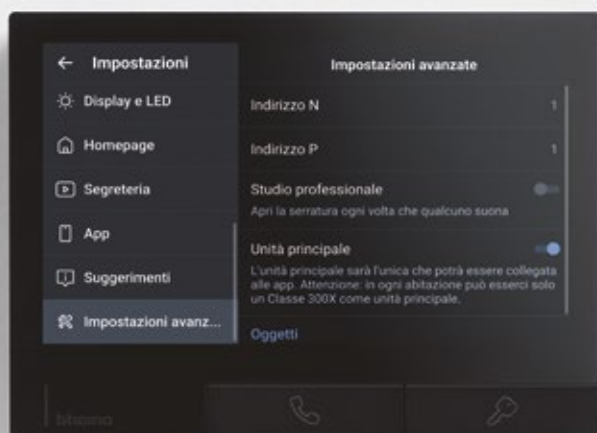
← Impostazioni

Display e LED

Homepage

Segreteria

App

Suggerimenti

Impostazioni avanz...

Impostazioni avanzate

Indirizzo N 1

Indirizzo P 1

Studio professionale

Apri la serratura ogni volta che qualcuno suona

Unità principale

L'unità principale sarà l'unica che potrà essere collegata alle app. Attenzione: in ogni abitazione può esserci solo un Classe 300X come unità principale.

Oggetti

bticino